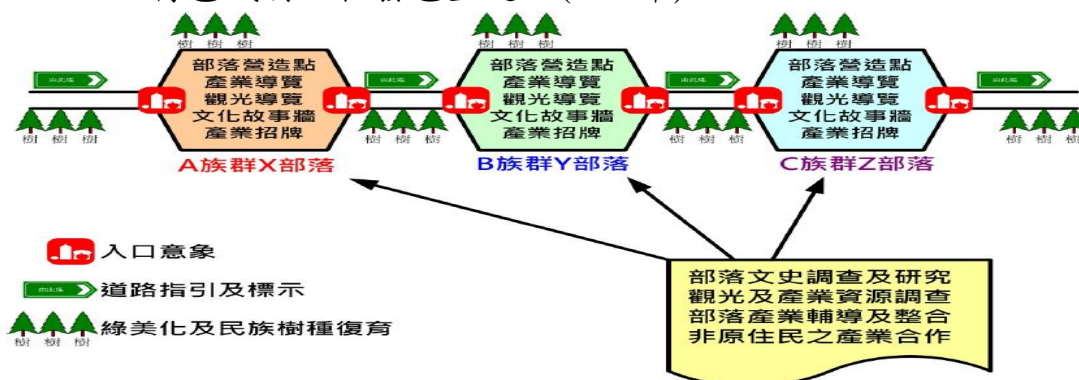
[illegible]

樹 樹 樹

部落營造點
產業導覽
觀光導覽
文化故事牆
產業招牌

樹 樹 樹

A族群X部落

樹 樹 樹

部落營造點
產業導覽
觀光導覽
文化故事牆
產業招牌

樹 樹 樹

B族群Y部落

樹 樹 樹

部落營造點
產業導覽
觀光導覽
文化故事牆
產業招牌

樹 樹 樹

C族群Z部落

入口意象

道路指引及標示

樹 樹 樹 綠美化及民族樹種復育

部落文史調查及研究
觀光及產業資源調查
部落產業輔導及整合
非原住民之產業合作